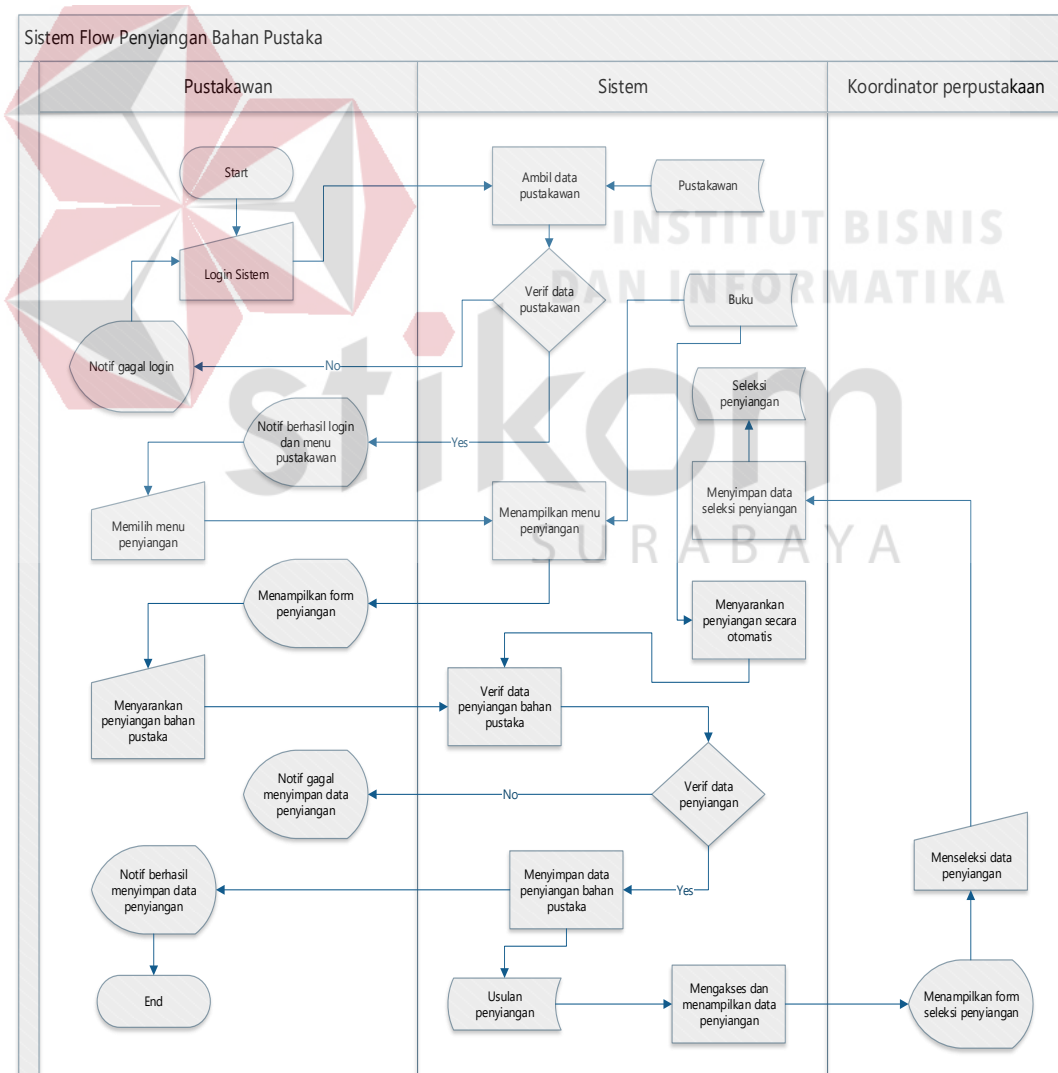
Sistem Flow Penyiangan Bahan Pustaka

Pustakawan

Sistem

Koordinator perpustakaan

Start

Login Sistem

Notif gagal login

Ambil data pustakawan

Pustakawan

Verif data pustakawan

No

Yes

Notif berhasil login dan menu pustakawan

Memilih menu penyiangan

Menampilkan menu penyiangan

Buku

Seleksi penyiangan

Menyimpan data seleksi penyiangan

Menampilkan form penyiangan

Menyarankan penyiangan secara otomatis

Menyarankan penyiangan bahan pustaka

Verif data penyiangan bahan pustaka

Verif data penyiangan

No

Notif gagal menyimpan data penyiangan

Menyimpan data penyiangan bahan pustaka

Yes

Notif berhasil menyimpan data penyiangan

Menseleksi data penyiangan

End

Usulan penyiangan

Mengakses dan menampilkan data penyiangan

Menampilkan form seleksi penyiangan

INSTITUT BISNIS DAN INFORMATIKA

stikom

SURABAYA